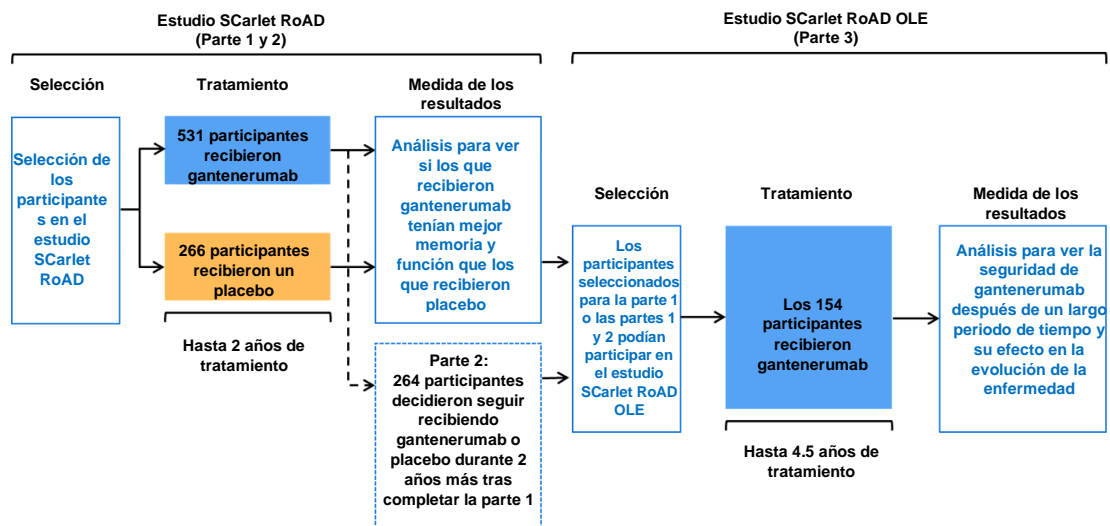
Estudio SCarlet RoAD
(Parte 1 y 2)

Estudio SCarlet RoAD OLE
(Parte 3)

Selección

Tratamiento

Medida de los resultados

Selección de los participantes en el estudio SCarlet RoAD

531 participantes recibieron gantenerumab

266 participantes recibieron un placebo

Hasta 2 años de tratamiento

Análisis para ver si los que recibieron gantenerumab tenían mejor memoria y función que los que recibieron placebo

Parte 2:
264 participantes decidieron seguir recibiendo gantenerumab o placebo durante 2 años más tras completar la parte 1

Selección

Tratamiento

Medida de los resultados

Los participantes seleccionados para la parte 1 o las partes 1 y 2 podían participar en el estudio SCarlet RoAD OLE

Los 154 participantes recibieron gantenerumab

Hasta 4.5 años de tratamiento

Análisis para ver la seguridad de gantenerumab después de un largo periodo de tiempo y su efecto en la evolución de la enfermedad